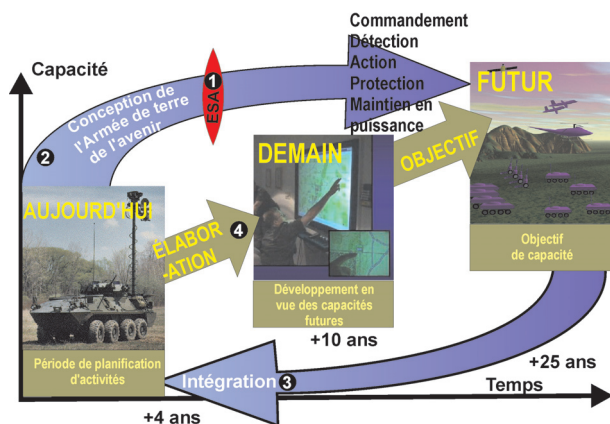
Commandement
Détection
Action
Protection
Maintien en puissance

Capacité

1
ESA

FUTUR

Conception de l'Armée de terre de l'avenir

2

DEMAIN

OBJECTIF

AUJOURD'HUI

ÉLABOR-ATION

4

Développement en vue des capacités futures

Objectif de capacité

+10 ans

Période de planification d'activités

+25 ans

Intégration 3

Temps

+4 ans